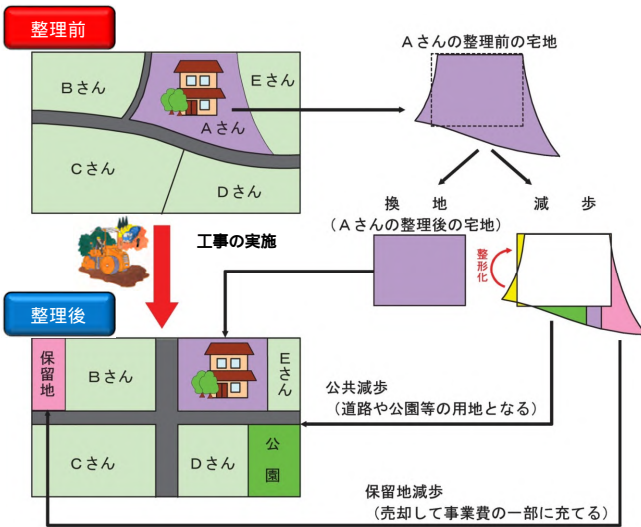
整理前

Bさん

Eさん

Aさん

Cさん

Dさん

Aさんの整理前の宅地

換　地
（Aさんの整理後の宅地）

減　歩

整形化

工事の実施

整理後

保留地

Bさん

Eさん

Cさん

Dさん

公園

公共減歩
（道路や公園等の用地となる）

保留地減歩
（売却して事業費の一部に充てる）